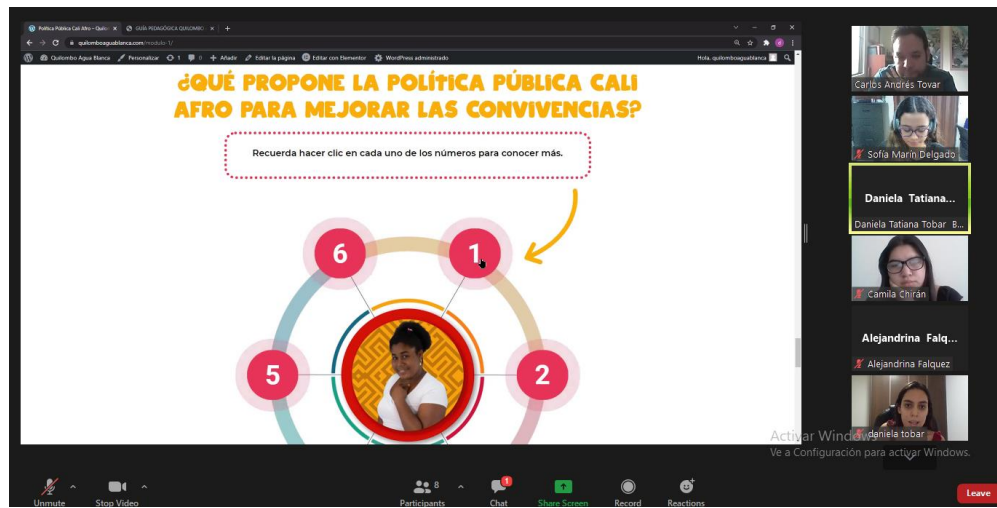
Política Pública Cali Afro – Quil... × GUÍA PEDAGÓGICA QUILOMBO... × +

quilomboaguablanca.com/modulo-1/

Quilombo Agua Blanca Personalizar 1 0 + Añadir Editar la página Editar con Elementor WordPress administrado Hola, quilomboaguablanca

¿QUÉ PROPONE LA POLÍTICA PÚBLICA CALI AFRO PARA MEJORAR LAS CONVIVENCIAS?

Recuerda hacer clic en cada uno de los números para conocer más.

6

1

5

2

Carlos Andrés Tovar

Sofia Marin Delgado

Daniela Tatiana...

Daniela Tatiana Tobar B...

Camila Chirán

Alejandrina Falq...

Alejandrina Falquez

daniela tobar

Activar Windows
Ve a Configuración para activar Windows.

Unmute Stop Video Participants 8 Chat 1 Share Screen Record Reactions Leave